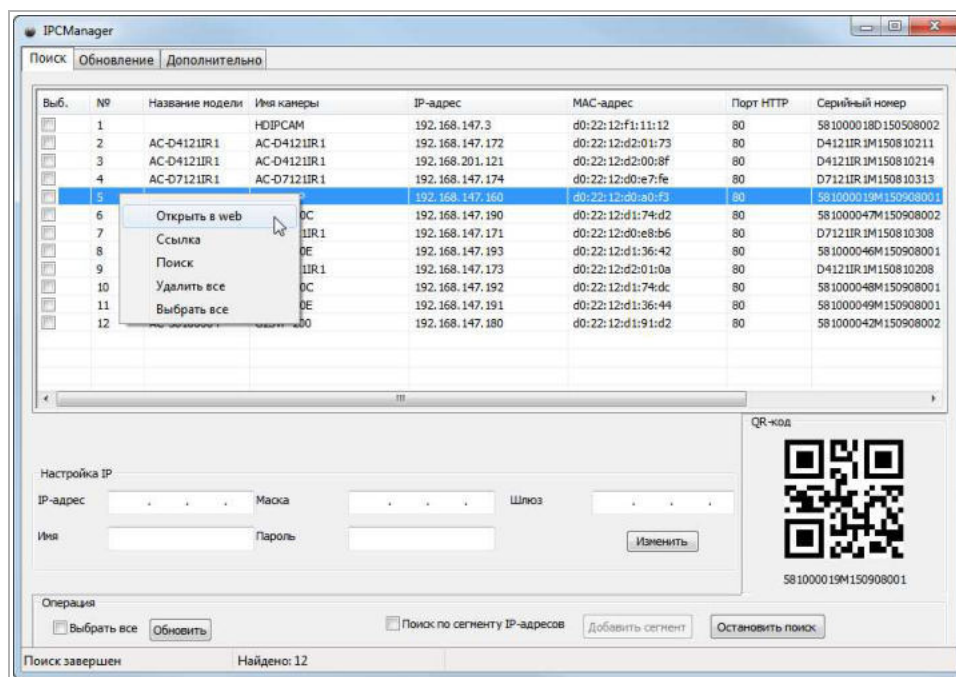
IPCManager

Поиск | Обновление | Дополнительно

| Выб. | № | Название модели | Имя камеры | IP-адрес | MAC-адрес | Порт HTTP | Серийный номер |
|---|---|---|---|---|---|---|---|
| | 1 | | HDIPCAM | 192.168.147.3 | d0:22:12:f1:11:12 | 80 | 581000018D150508002 |
| | 2 | AC-D4121IR1 | AC-D4121IR1 | 192.168.147.172 | d0:22:12:d2:01:73 | 80 | D4121IR1M150810211 |
| | 3 | AC-D4121IR1 | AC-D4121IR1 | 192.168.201.121 | d0:22:12:d2:00:8f | 80 | D4121IR1M150810214 |
| | 4 | AC-D7121IR1 | AC-D7121IR1 | 192.168.147.174 | d0:22:12:d0:e7:fe | 80 | D7121IR1M150810313 |
| | 5 | | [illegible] | 192.168.147.160 | d0:22:12:d0:a0:f3 | 80 | 581000019M150908001 |
| | 6 | | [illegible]0C | 192.168.147.190 | d0:22:12:d1:74:d2 | 80 | 581000047M150908002 |
| | 7 | | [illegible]IR1 | 192.168.147.171 | d0:22:12:d0:e8:b6 | 80 | D7121IR1M150810308 |
| | 8 | | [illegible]0E | 192.168.147.193 | d0:22:12:d1:36:42 | 80 | 581000046M150908001 |
| | 9 | | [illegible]IR1 | 192.168.147.173 | d0:22:12:d2:01:0a | 80 | D4121IR1M150810208 |
| | 10 | | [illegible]0C | 192.168.147.192 | d0:22:12:d1:74:dc | 80 | 581000048M150908001 |
| | 11 | | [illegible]0E | 192.168.147.191 | d0:22:12:d1:36:44 | 80 | 581000049M150908001 |
| | 12 | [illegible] | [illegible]200 | 192.168.147.180 | d0:22:12:d1:91:d2 | 80 | 581000042M150908002 |

Открыть в web
Ссылка
Поиск
Удалить все
Выбрать все

QR-код
581000019M150908001

Настройка IP
IP-адрес . . .
Маска . . .
Шлюз . . .
Имя
Пароль
Изменить

Операция
Выбрать все
Обновить
Поиск по сегменту IP-адресов
Добавить сегмент
Остановить поиск

Поиск завершен
Найдено: 12